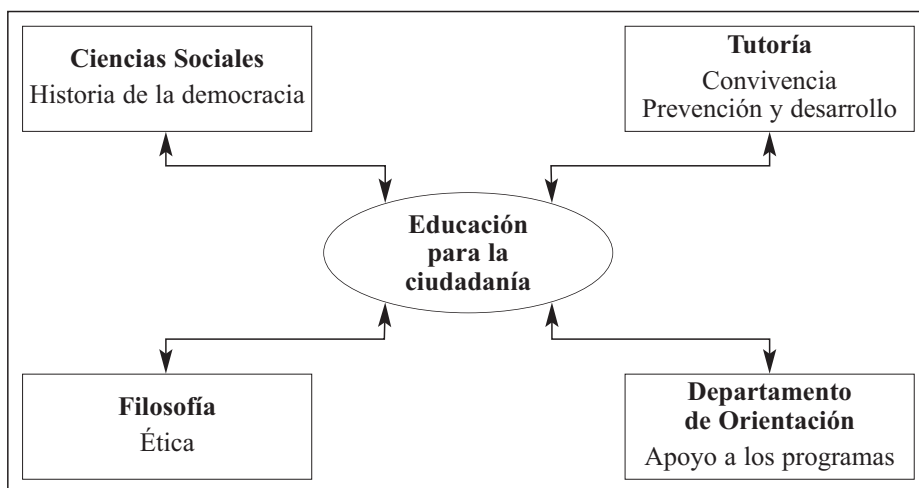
**Ciencias Sociales**
Historia de la democracia

**Tutoría**
Convivencia
Prevención y desarrollo

**Educación para la ciudadanía**

**Filosofía**
Ética

**Departamento de Orientación**
Apoyo a los programas